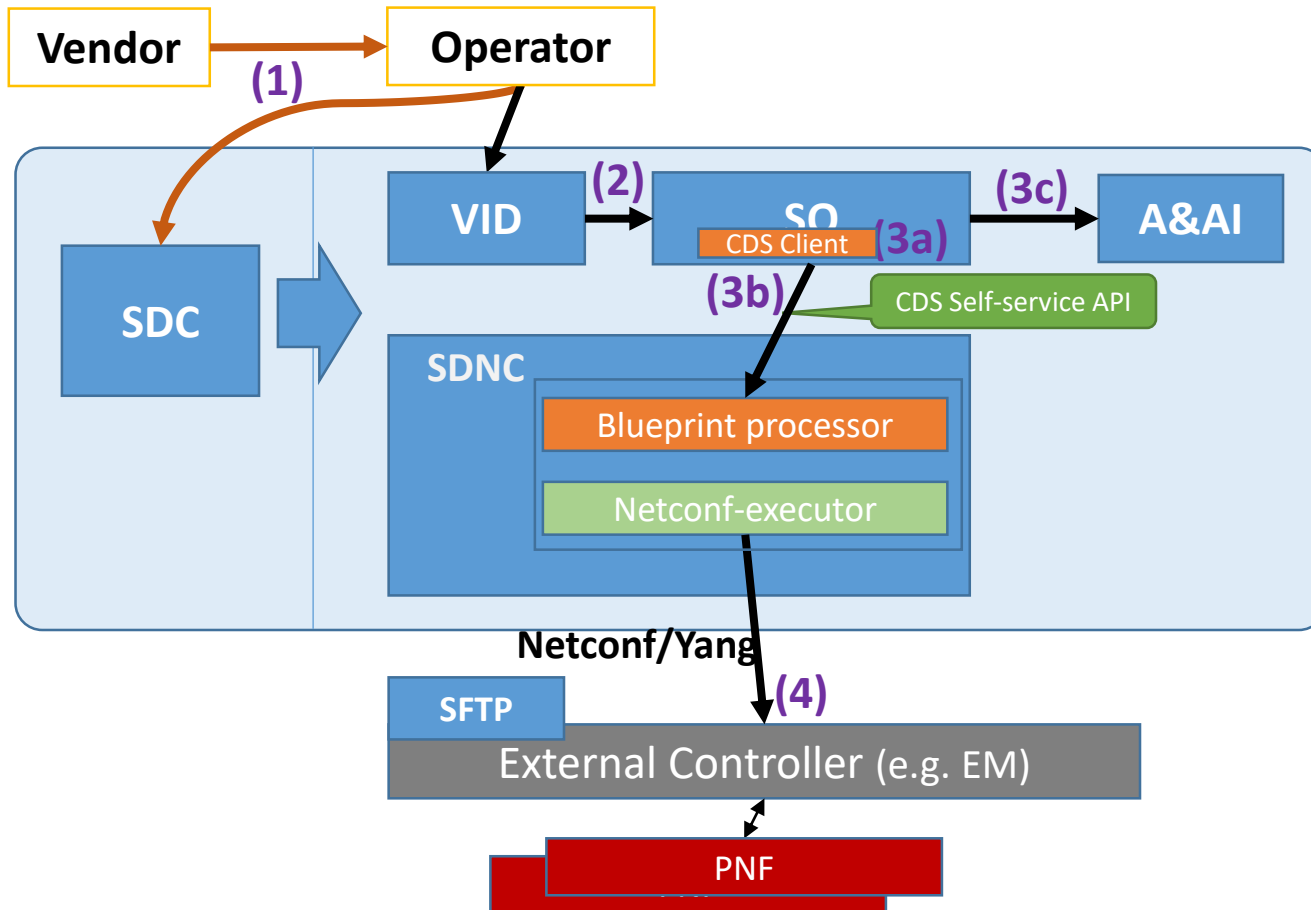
Vendor

Operator

(1)

VID

(2)

SO

CDS Client

(3a)

(3c)

A&AI

(3b)

CDS Self-service API

SDC

SDNC

Blueprint processor

Netconf-executor

Netconf/Yang

(4)

SFTP

External Controller (e.g. EM)

PNF